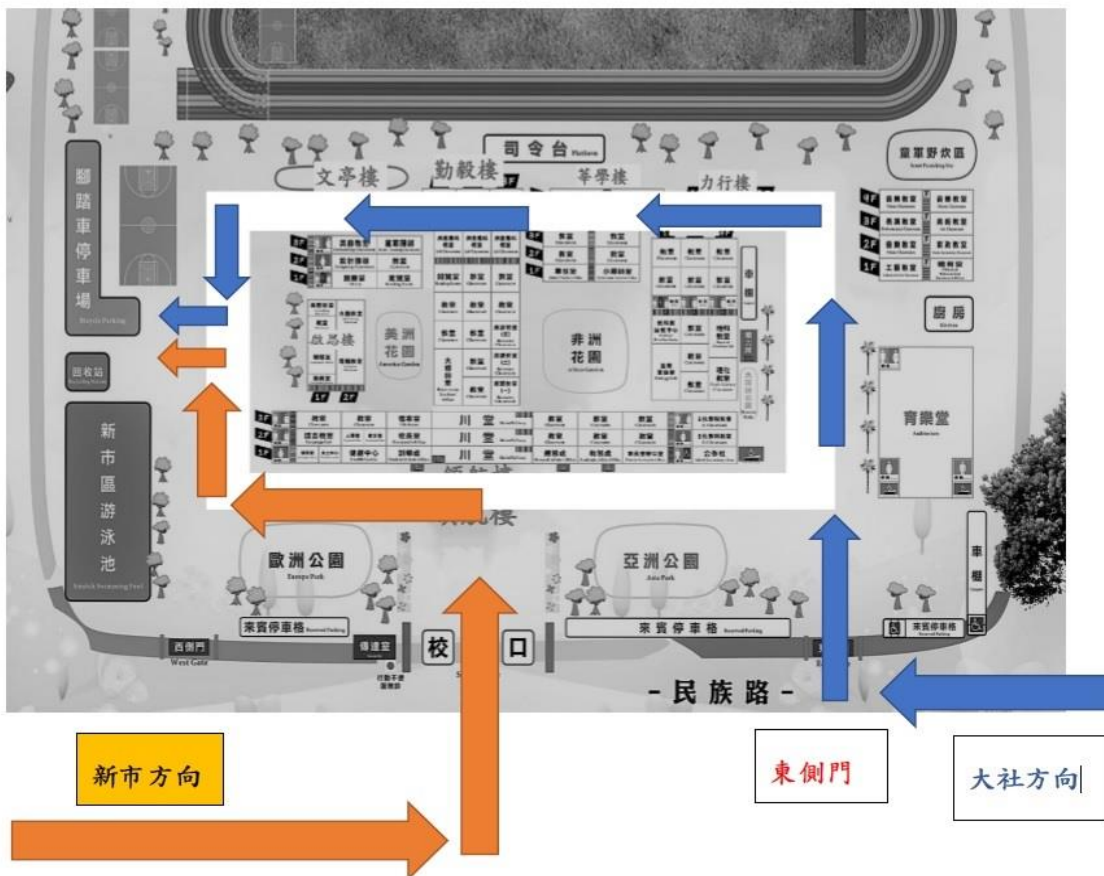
司令台 Platform

童軍野炊區

文亭樓

勤毅樓

篤學樓

力行樓

腳踏車停車場

Bicycle Parking

回收站

美洲花園

America Garden

非洲花園

Africa Garden

啟思樓

川堂

川堂

廚房

Kitchen

育樂堂

Auditorium

新市區游泳池

Sinshih Swimming Pool

歐洲公園

Europe Park

亞洲公園

Asia Park

來賓停車格

來賓停車格

來賓停車格

車棚

西側門

West Gate

傳達室

校

口

- 民族路 -

新市方向

東側門

大社方向